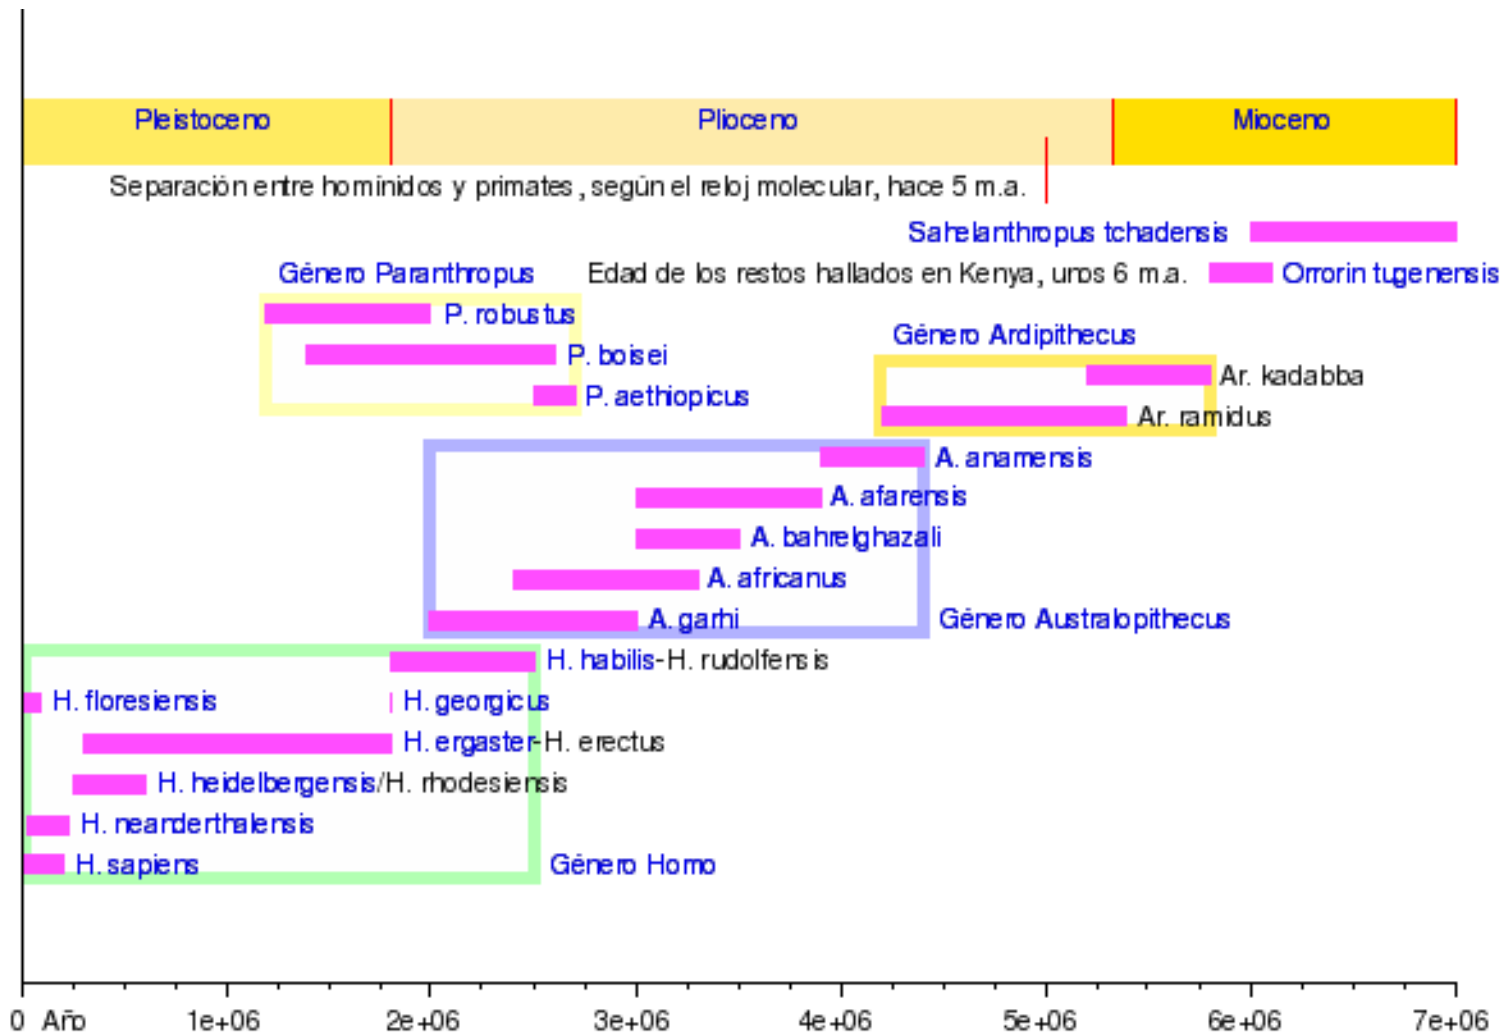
Pleistoceno
Plioceno
Mioceno

Separación entre homínidos y primates, según el reloj molecular, hace 5 m.a.

Sahelanthropus tchadensis
Género Paranthropus
Edad de los restos hallados en Kenya, unos 6 m.a.
Orrorin tugenensis
P. robustus
P. boisei
P. aethiopicus
Género Ardipithecus
Ar. kadabba
Ar. ramidus
A. anamensis
A. afarensis
A. bahrelghazali
A. africanus
A. garhi
Género Australopithecus
H. habilis-H. rudolfensis
H. floresiensis
H. georgicus
H. ergaster-H. erectus
H. heidelbergensis/H. rhodesiensis
H. neanderthalensis
H. sapiens
Género Homo

0 Año
1e+06
2e+06
3e+06
4e+06
5e+06
6e+06
7e+06